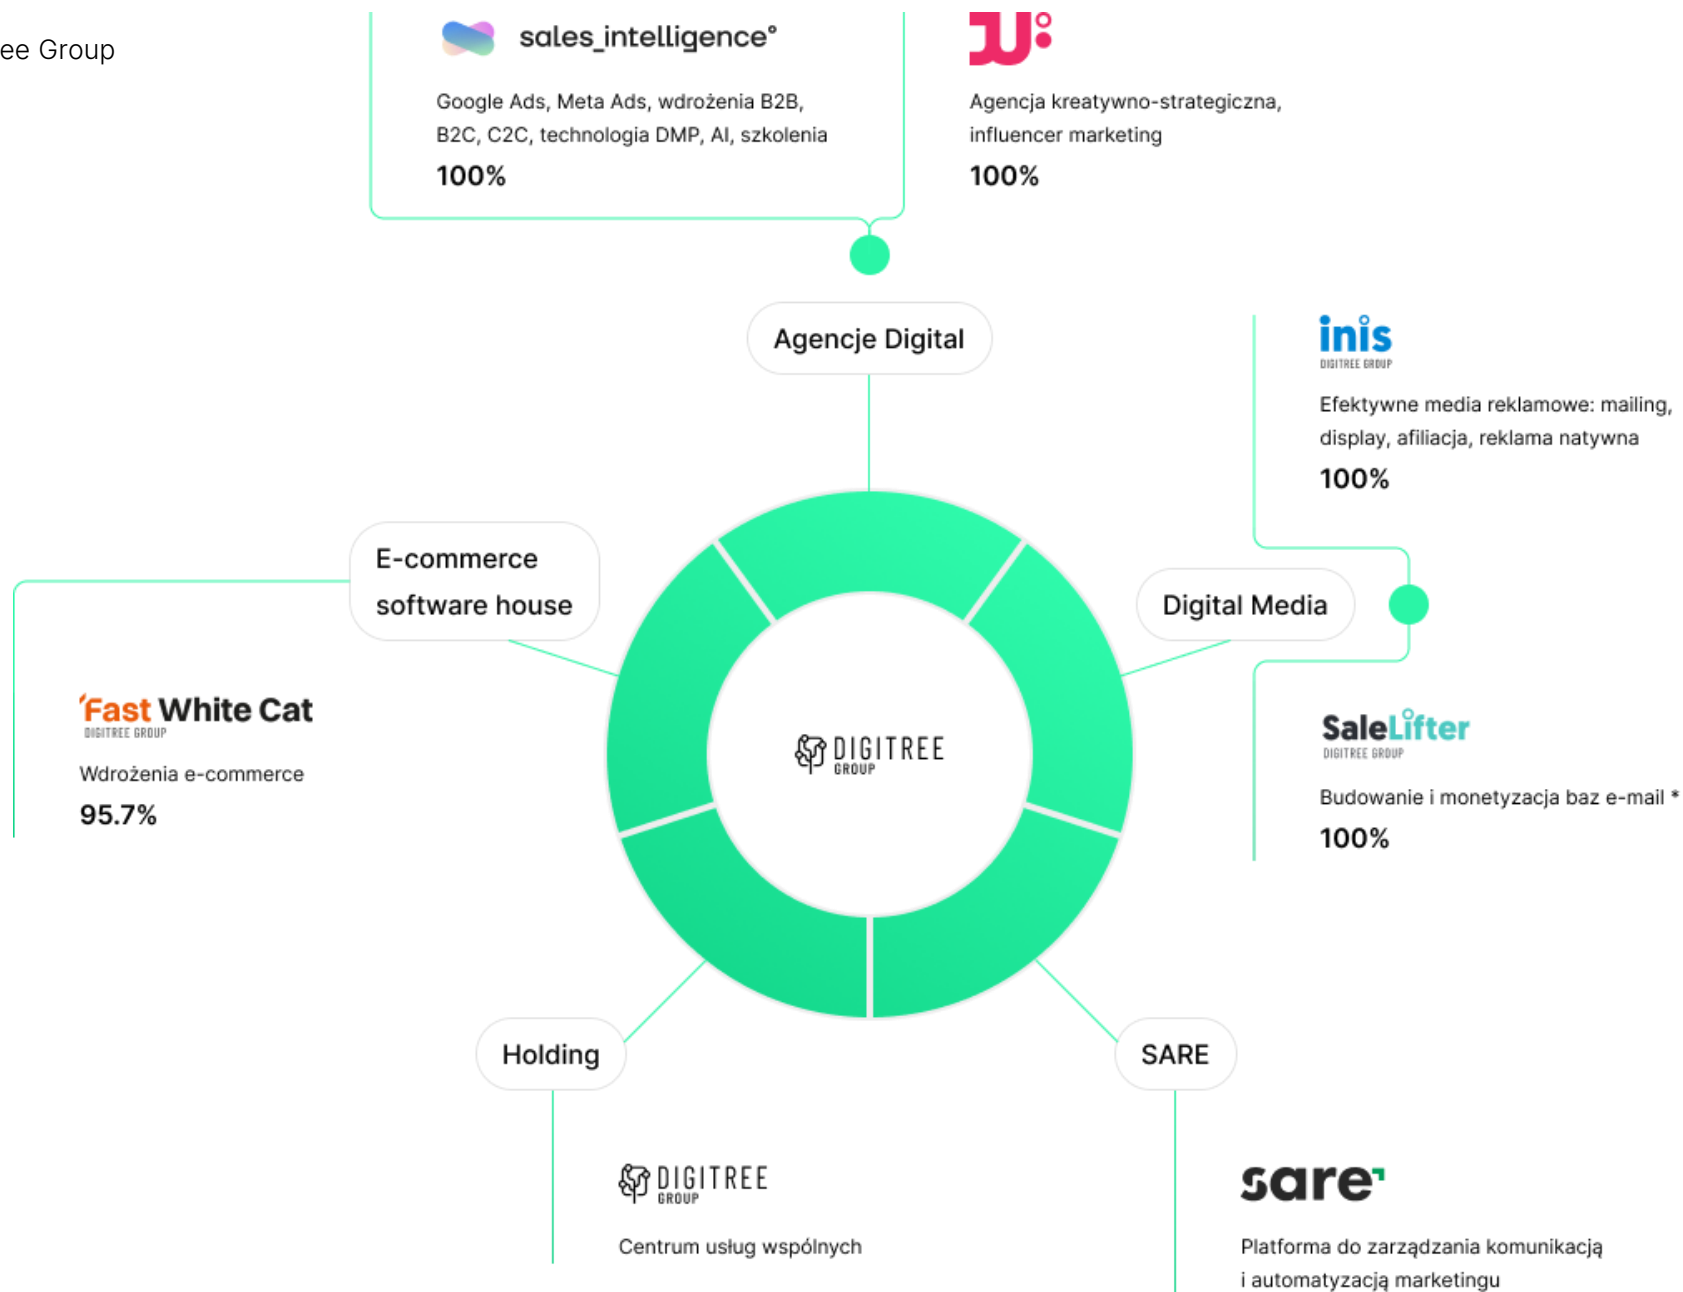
ee Group

sales_intelligence°

Google Ads, Meta Ads, wdrożenia B2B, B2C, C2C, technologia DMP, AI, szkolenia

100%

JU:

Agencja kreatywno-strategiczna, influencer marketing

100%

Agencje Digital

inis
DIGITREE GROUP

Efektywne media reklamowe: mailing, display, afiliacja, reklama natywna

100%

E-commerce software house

Digital Media

DIGITREE GROUP

Fast White Cat
DIGITREE GROUP

Wdrożenia e-commerce

95.7%

SaleLifter
DIGITREE GROUP

Budowanie i monetyzacja baz e-mail *

100%

Holding

SARE

DIGITREE GROUP

Centrum usług wspólnych

sare

Platforma do zarządzania komunikacją i automatyzacją marketingu